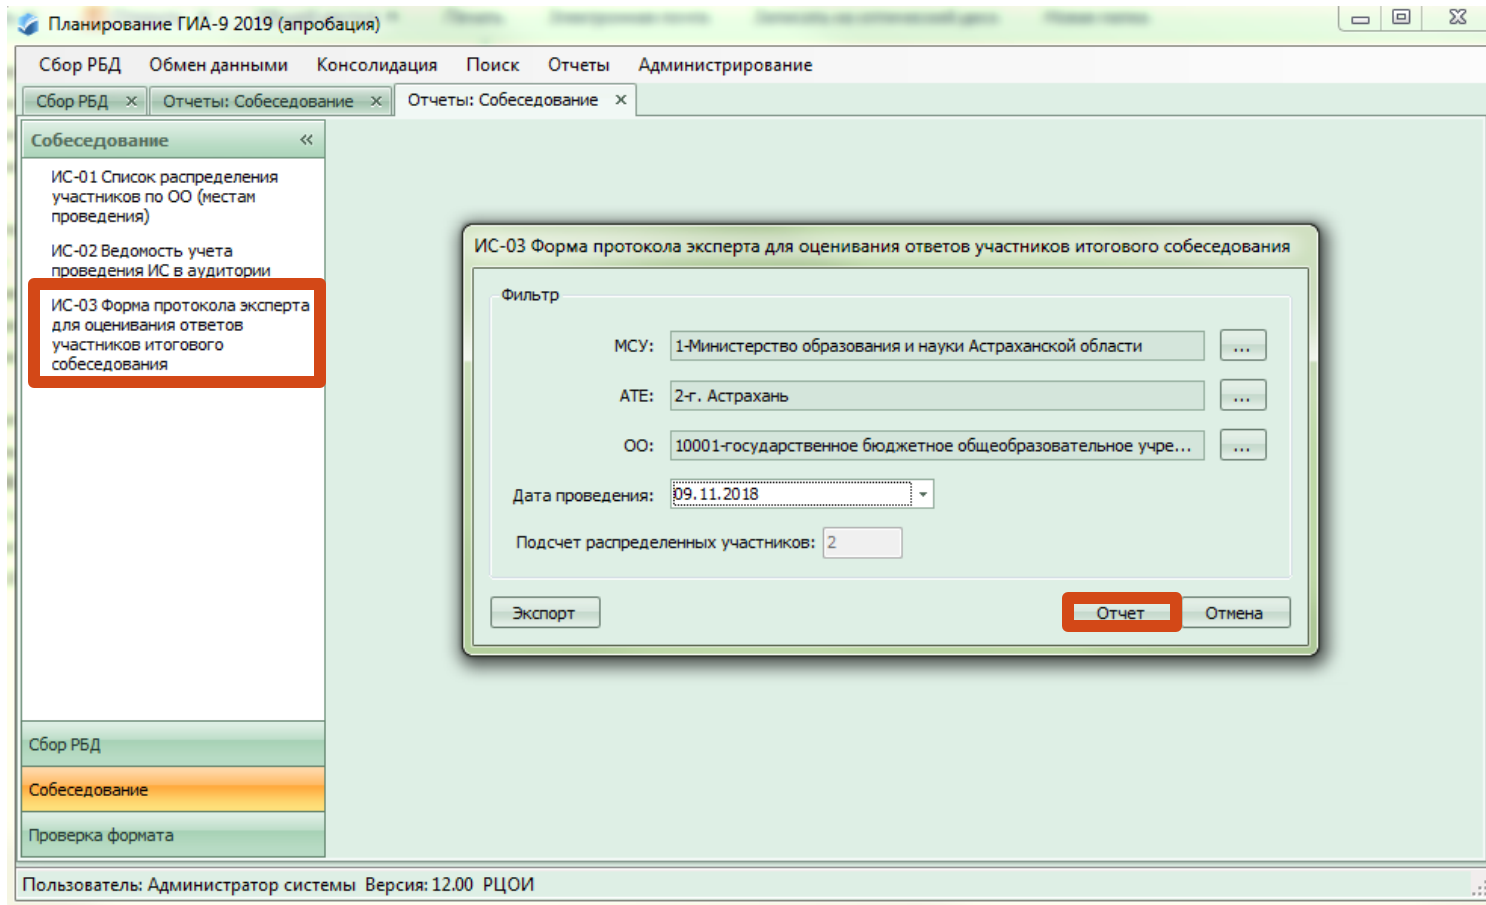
Планирование ГИА-9 2019 (апробация)

Сбор РБД Обмен данными Консолидация Поиск Отчеты Администрирование

Сбор РБД × Отчеты: Собеседование × Отчеты: Собеседование ×

Собеседование «

ИС-01 Список распределения участников по ОО (местам проведения)

ИС-02 Ведомость учета проведения ИС в аудитории

ИС-03 Форма протокола эксперта для оценивания ответов участников итогового собеседования

Сбор РБД

Собеседование

Проверка формата

ИС-03 Форма протокола эксперта для оценивания ответов участников итогового собеседования

Фильтр

МСУ: 1-Министерство образования и науки Астраханской области ...

АТЕ: 2-г. Астрахань ...

ОО: 10001-государственное бюджетное общеобразовательное учре... ...

Дата проведения: 09.11.2018

Подсчет распределенных участников: 2

Экспорт

Отчет

Отмена

Пользователь: Администратор системы Версия: 12.00 РЦОИ